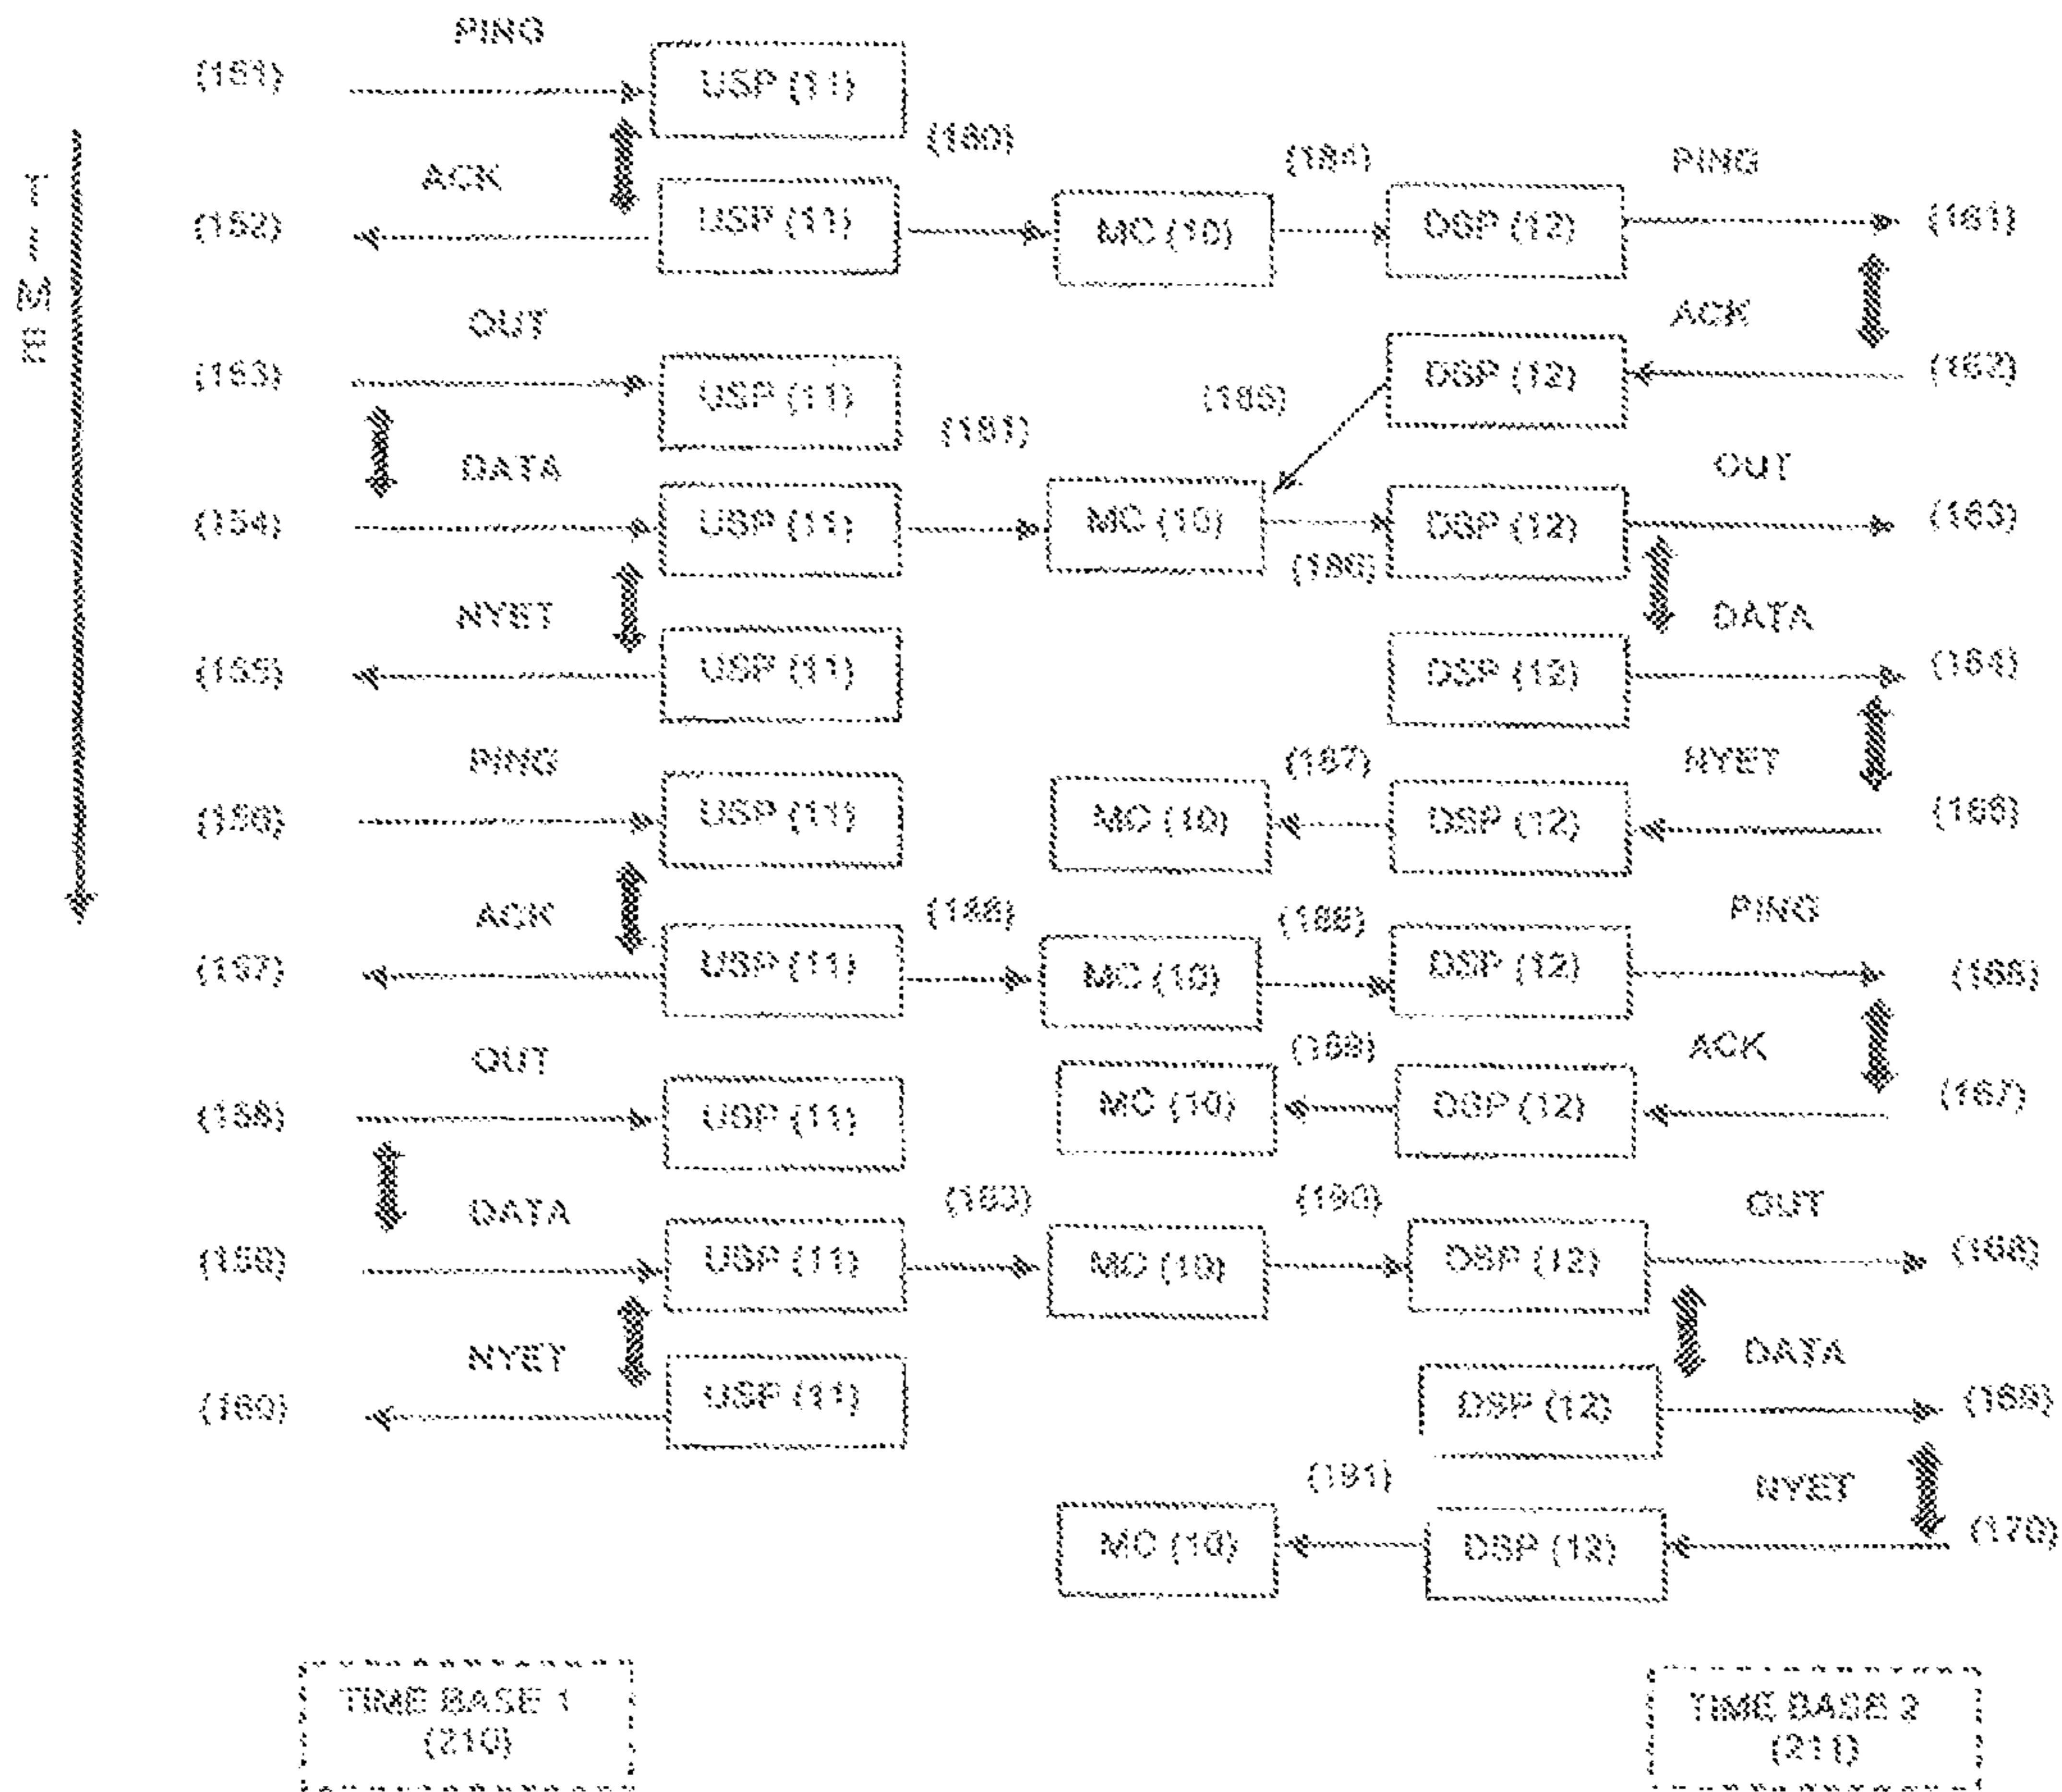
TIME

PING
(151)
USP (11)
(180)
(184)
PING
ACK
(152)
USP (11)
MC (10)
DSP (12)
(161)
ACK
OUT
DSP (12)
(162)
(153)
USP (11)
(185)
(181)
DATA
OUT
(154)
USP (11)
MC (10)
DSP (12)
(163)
(186)
NYET
DATA
(155)
USP (11)
DSP (12)
(164)
PING
(187)
NYET
(156)
USP (11)
MC (10)
DSP (12)
(165)
ACK
(182)
(188)
PING
(157)
USP (11)
MC (10)
DSP (12)
(166)
(189)
ACK
OUT
(158)
USP (11)
MC (10)
DSP (12)
(167)
(183)
(190)
OUT
DATA
(159)
USP (11)
MC (10)
DSP (12)
(168)
NYET
DATA
(160)
USP (11)
DSP (12)
(169)
(191)
NYET
MC (10)
DSP (12)
(170)

TIME BASE 1
(210)

TIME BASE 2
(211)